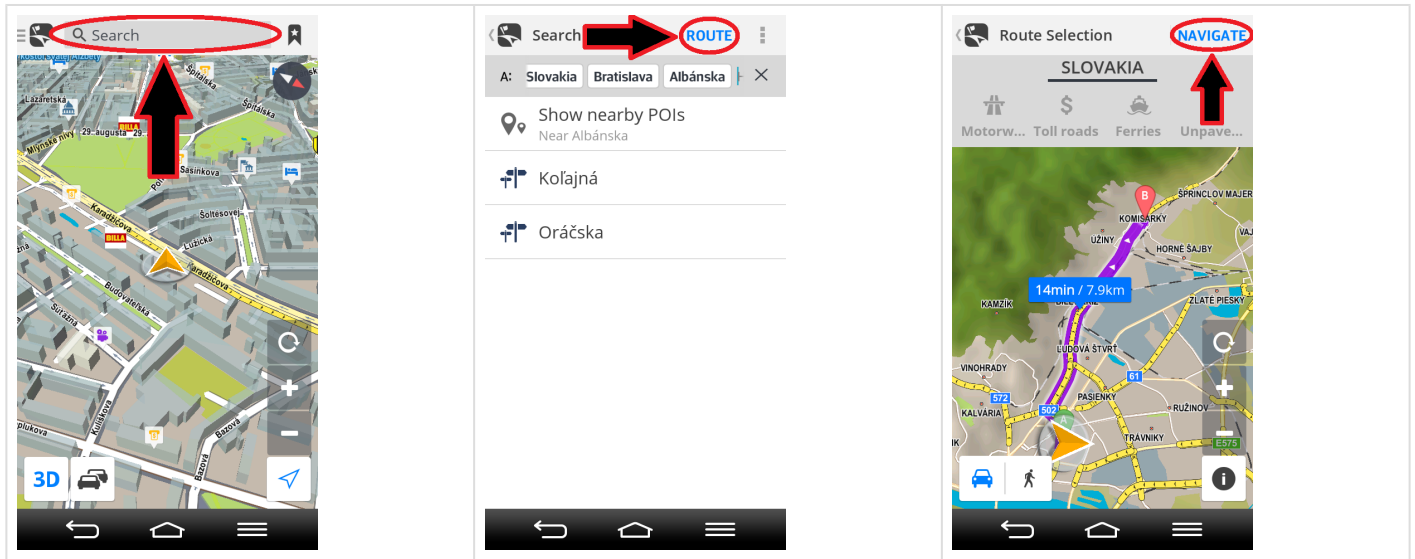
Search

Lazaretská
Mlynské nivy
29. augusta
BILLA
Špitálska
Povraznícka
Sasinkova
Šoltesovej
Karadžičova
BILLA
Lužická
Karadžičova
Budovateľská
Súťažná
Kulíškova
Bazová
3D

Search ROUTE

A: Slovakia Bratislava Albánska

Show nearby POIs
Near Albánska

Koľajná

Oráčska

Route Selection NAVIGATE

SLOVAKIA

Motorw... Toll roads Ferries Unpave...

ŠPRINCLOV MAJER
KOMISÁRKY
UŽINY
HORNÉ ŠAJBY
14min / 7.9km
KAMZÍK
ZLATÉ PIESKY
ĽUDOVÁ ŠTVRŤ
VINOHRADY
61
572
PASIENKY
KALVÁRIA
502
RUŽINOV
TRÁVNIKY
E575